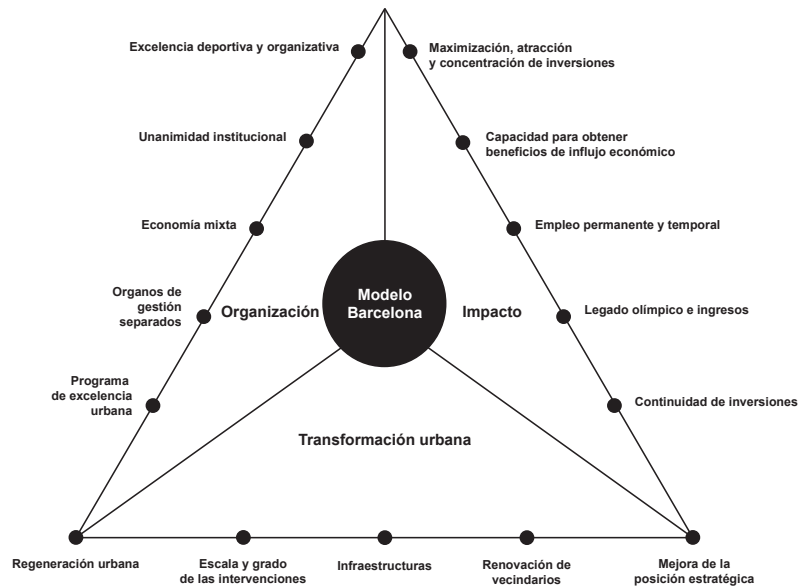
Excelencia deportiva y organizativa

Unanimidad institucional

Economía mixta

Organos de gestión separados

Programa de excelencia urbana

Maximización, atracción y concentración de inversiones

Capacidad para obtener beneficios de influjo económico

Empleo permanente y temporal

Legado olímpico e ingresos

Continuidad de inversiones

Organización

Modelo Barcelona

Impacto

Transformación urbana

Regeneración urbana

Escala y grado de las intervenciones

Infraestructuras

Renovación de vecindarios

Mejora de la posición estratégica